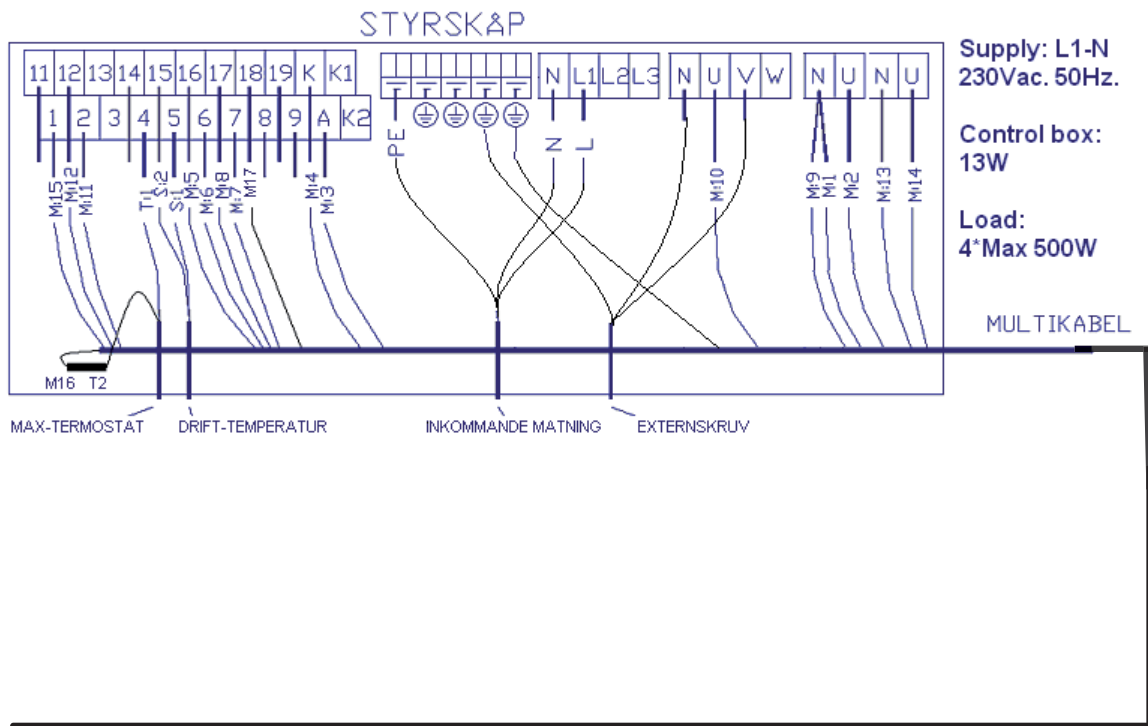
STYRSKÅP

Supply: L1-N
230Vac. 50Hz.

Control box:
13W

Load:
4*Max 500W

11 12 13 14 15 16 17 18 19 K K1
1 2 3 4 5 6 7 8 9 A K2

N L1 L2 L3
N U V W
N U N U

PE N L

M15 M12 M11 T1 S2 S1 M5 M6 M8 M7 M17 M4 M3 M10 M9 M1 M2 M13 M14

M16 T2

MULTIKABEL

MAX-TERMOSTAT
DRIFT-TEMPERATUR
INKOMMANDE MATNING
EXTERNSKRUV